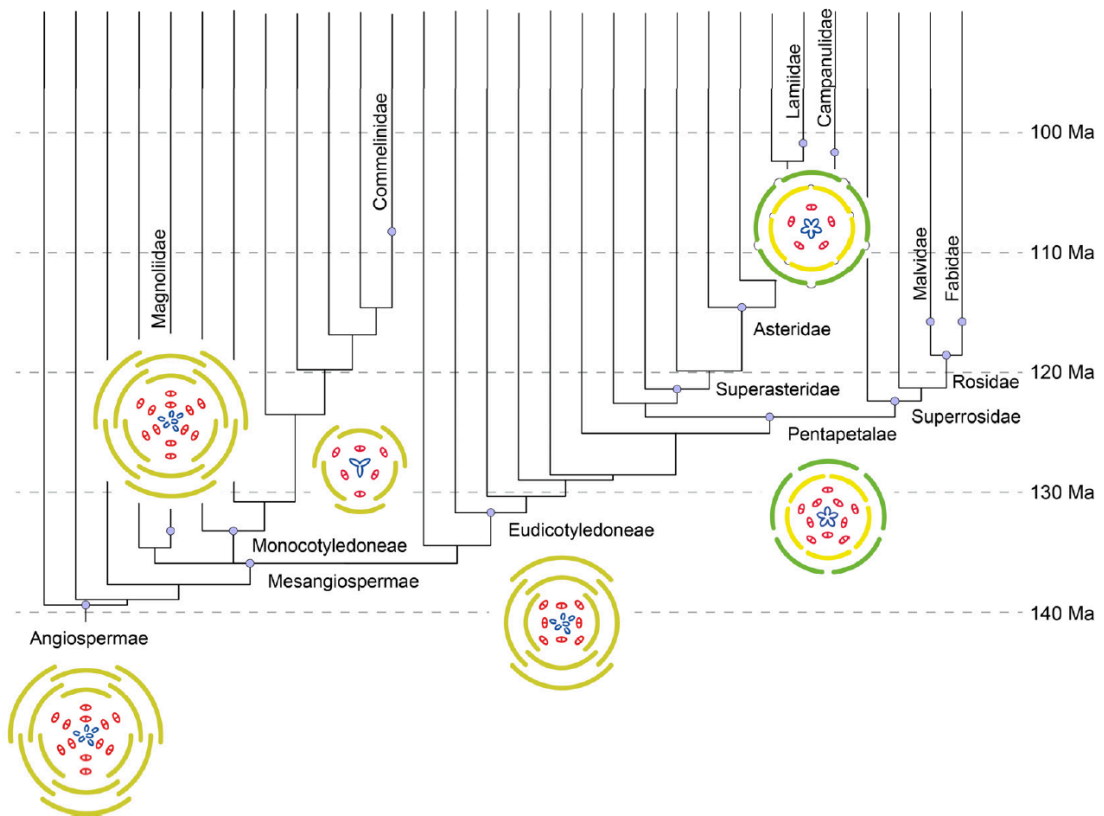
Lamiidae
Campanulidae
100 Ma
Commelinidae
Magnoliidae
110 Ma
Malvidae
Fabidae
Asteridae
120 Ma
Rosidae
Superasteridae
Superrosidae
Pentapetalae
130 Ma
Eudicotyledoneae
Monocotyledoneae
Mesangiospermae
140 Ma
Angiospermae